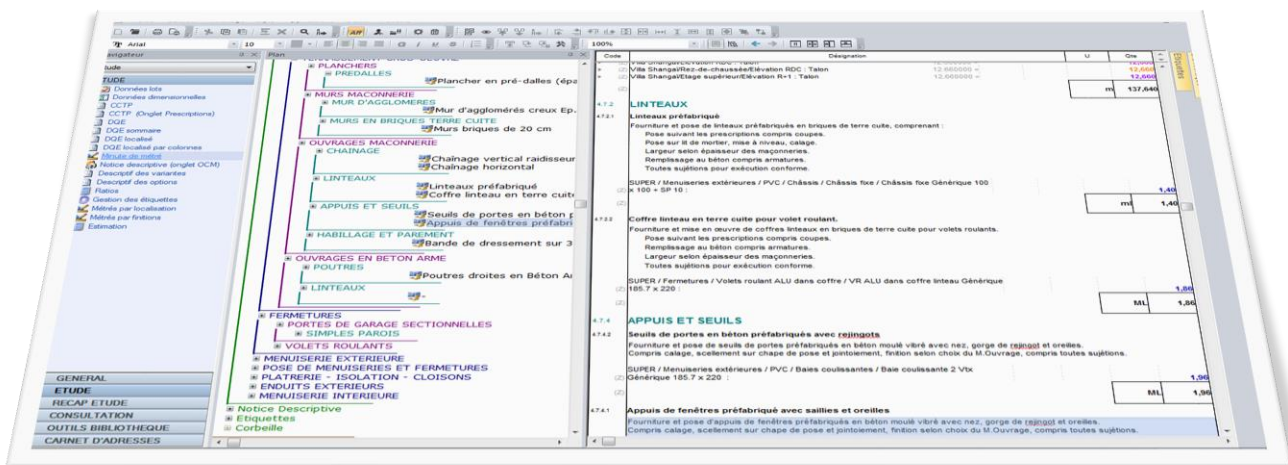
Arial 10 100%

avigateur
tude
ETUDE
Données lots
Données dimensionnelles
CCTP
CCTP (Onglet Prescriptions)
DQE
DQE sommaire
DQE localisé
DQE localisé par colonnes
Minute de métré
Notice descriptive (onglet OCM)
Descriptif des variantes
Descriptif des options
Ratios
Gestion des étiquettes
Métrés par localisation
Métrés par finitions
Estimation

GENERAL
ETUDE
RECAP ETUDE
CONSULTATION
OUTILS BIBLIOTHEQUE
CARNET D'ADRESSES

Plan
PLANCHERS
PREDALLES
Plancher en pré-dalles (épa
MURS MACONNERIE
MUR D'AGGLOMERES
Mur d'agglomérés creux Ep.
MURS EN BRIQUES TERRE CUITE
Murs briques de 20 cm
OUVRAGES MACONNERIE
CHAINAGE
Chaînage vertical raidisseur
Chaînage horizontal
LINTEAUX
Linteaux préfabriqué
Coffre linteau en terre cuite
APPUIS ET SEUILS
Seuils de portes en béton p
Appuis de fenêtres préfabri
HABILLAGE ET PAREMENT
Bande de dressement sur 3
OUVRAGES EN BETON ARME
POUTRES
Poutres droites en Béton Ar
LINTEAUX
FERMETURES
PORTES DE GARAGE SECTIONNELLES
SIMPLES PAROIS
VOLETS ROULANTS
MENUISERIE EXTERIEURE
POSE DE MENUISERIES ET FERMETURES
PLATRERIE - ISOLATION - CLOISONS
ENDUITS EXTERIEURS
MENUISERIE INTERIEURE
Notice Descriptive
Etiquettes
Corbeille

| Code | Désignation | U | Qte |
|---|---|---|---|
| (2) | Villa Shangai/Rez-de-chaussée/Elévation RDC : Talon 12,600000 = | | 12,600 |
| (2) | Villa Shangai/Etage supérieur/Elévation R+1 : Talon 12,600000 = | | 12,600 |
| | | m | 137,640 |
| 4.7.2 | LINTEAUX | | |
| 4.7.2.1 | Linteaux préfabriqué | | |
| | Fourniture et pose de linteaux préfabriqués en briques de terre cuite, comprenant : Pose suivant les prescriptions compris coupes. Pose sur lit de mortier, mise à niveau, calage. Largeur selon épaisseur des maçonneries. Remplissage au béton compris armatures. Toutes sujétions pour exécution conforme. | | |
| (2) | SUPER / Menuiseries extérieures / PVC / Châssis / Châssis fixe / Châssis fixe Générique 100 x 100 + SP 10 : | | 1,40 |
| | | ml | 1,40 |
| 4.7.2.2 | Coffre linteau en terre cuite pour volet roulant. | | |
| | Fourniture et mise en œuvre de coffres linteaux en briques de terre cuite pour volets roulants. Pose suivant les prescriptions compris coupes. Remplissage au béton compris armatures. Largeur selon épaisseur des maçonneries. Toutes sujétions pour exécution conforme. | | |
| (2) | SUPER / Fermetures / Volets roulant ALU dans coffre / VR ALU dans coffre linteau Générique 185.7 x 220 : | | 1,86 |
| | | ML | 1,86 |
| 4.7.4 | APPUIS ET SEUILS | | |
| 4.7.4.2 | Seuils de portes en béton préfabriqués avec rejingots | | |
| | Fourniture et pose de seuils de portes préfabriqués en béton moulé vibré avec nez, gorge de rejingot et oreilles. Compris calage, scellement sur chape de pose et jointoiement, finition selon choix du M.Ouvrage, compris toutes sujétions. | | |
| (2) | SUPER / Menuiseries extérieures / PVC / Baies coulissantes / Baie coulissante 2 Vtx Générique 185.7 x 220 : | | 1,96 |
| | | ML | 1,96 |
| 4.7.4.1 | Appuis de fenêtres préfabriqué avec saillies et oreilles | | |
| | Fourniture et pose d'appuis de fenêtres préfabriqués en béton moulé vibré avec nez, gorge de rejingot et oreilles. Compris calage, scellement sur chape de pose et jointoiement, finition selon choix du M.Ouvrage, compris toutes sujétions. | | |

Etiquettes